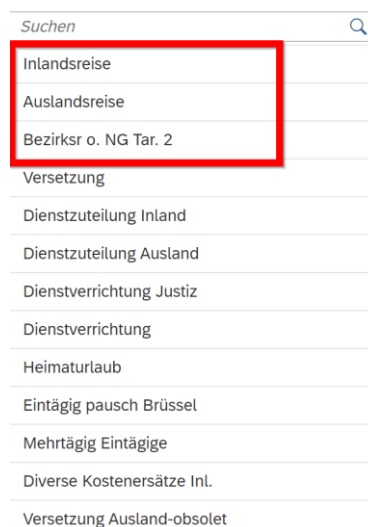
Suchen

Inlandsreise

Auslandsreise

Bezirksr o. NG Tar. 2

Versetzung

Dienstzuteilung Inland

Dienstzuteilung Ausland

Dienstverrichtung Justiz

Dienstverrichtung

Heimaturlaub

Eintägig pausch Brüssel

Mehrtägig Eintägige

Diverse Kostenersätze Inl.

Versetzung Ausland-obsolet